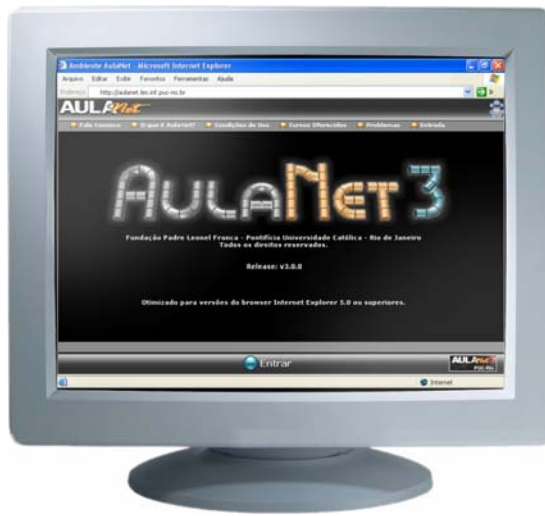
Ambiente AulaNet - Microsoft Internet Explorer

Arquivo Editar Exibir Favoritos Ferramentas Ajuda

Endereço http://aulanet.les.inf.puc-rio.br

AULANet

Fale Conosco O que é AulaNet? Condições de Uso Cursos Oferecidos Problemas Entrada

AULANet3

Fundação Padre Leonel Franca - Pontifícia Universidade Católica - Rio de Janeiro
Todos os direitos reservados.

Release: v3.0.0

Otimizado para versões do browser Internet Explorer 5.0 ou superiores.

Entrar

AULANet PUC-RIO

Internet